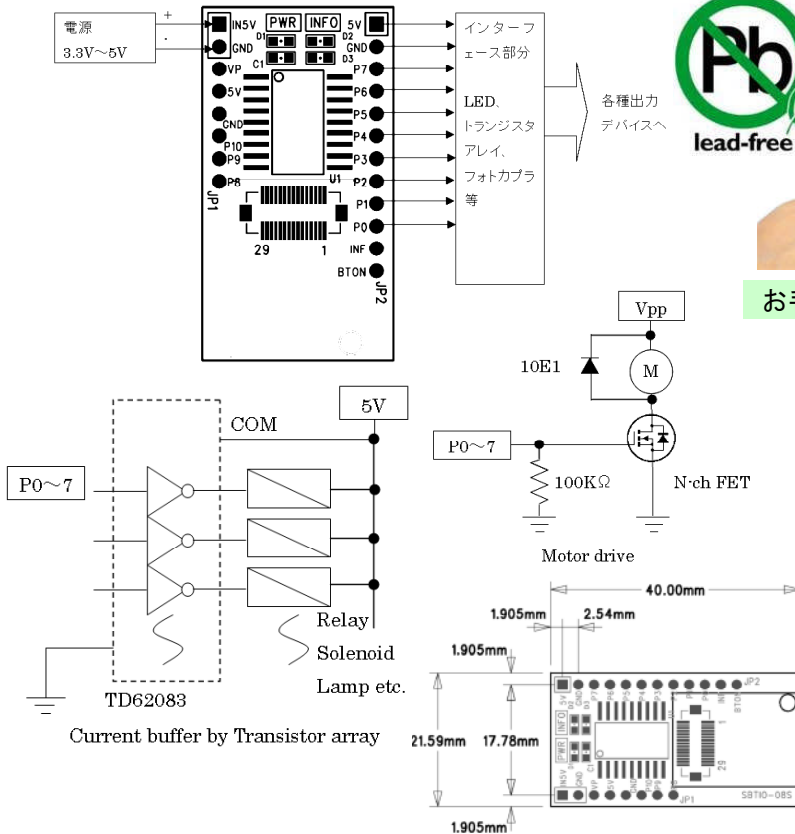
電源
3.3V～5V
+
-
IN5V
GND
PWR
INFO
D1
D2
D3
C1
VP
5V
GND
P10
P9
P8
JP1
U1
29
1
5V
GND
P7
P6
P5
P4
P3
P2
P1
P0
INF
BTON
JP2

インターフェース部分

LED、トランジスタアレイ、フォトカプラ等

各種出力デバイスへ

lead-free

お

Vpp
10E1
M
P0～7
100KΩ
N-ch FET
Motor drive

5V
COM
P0～7
Relay
Solenoid
Lamp etc.
TD62083
Current buffer by Transistor array

40.00mm
1.905mm
2.54mm
1.905mm
21.59mm
17.78mm
1.905mm
JP2
JP1
SBT10-08S